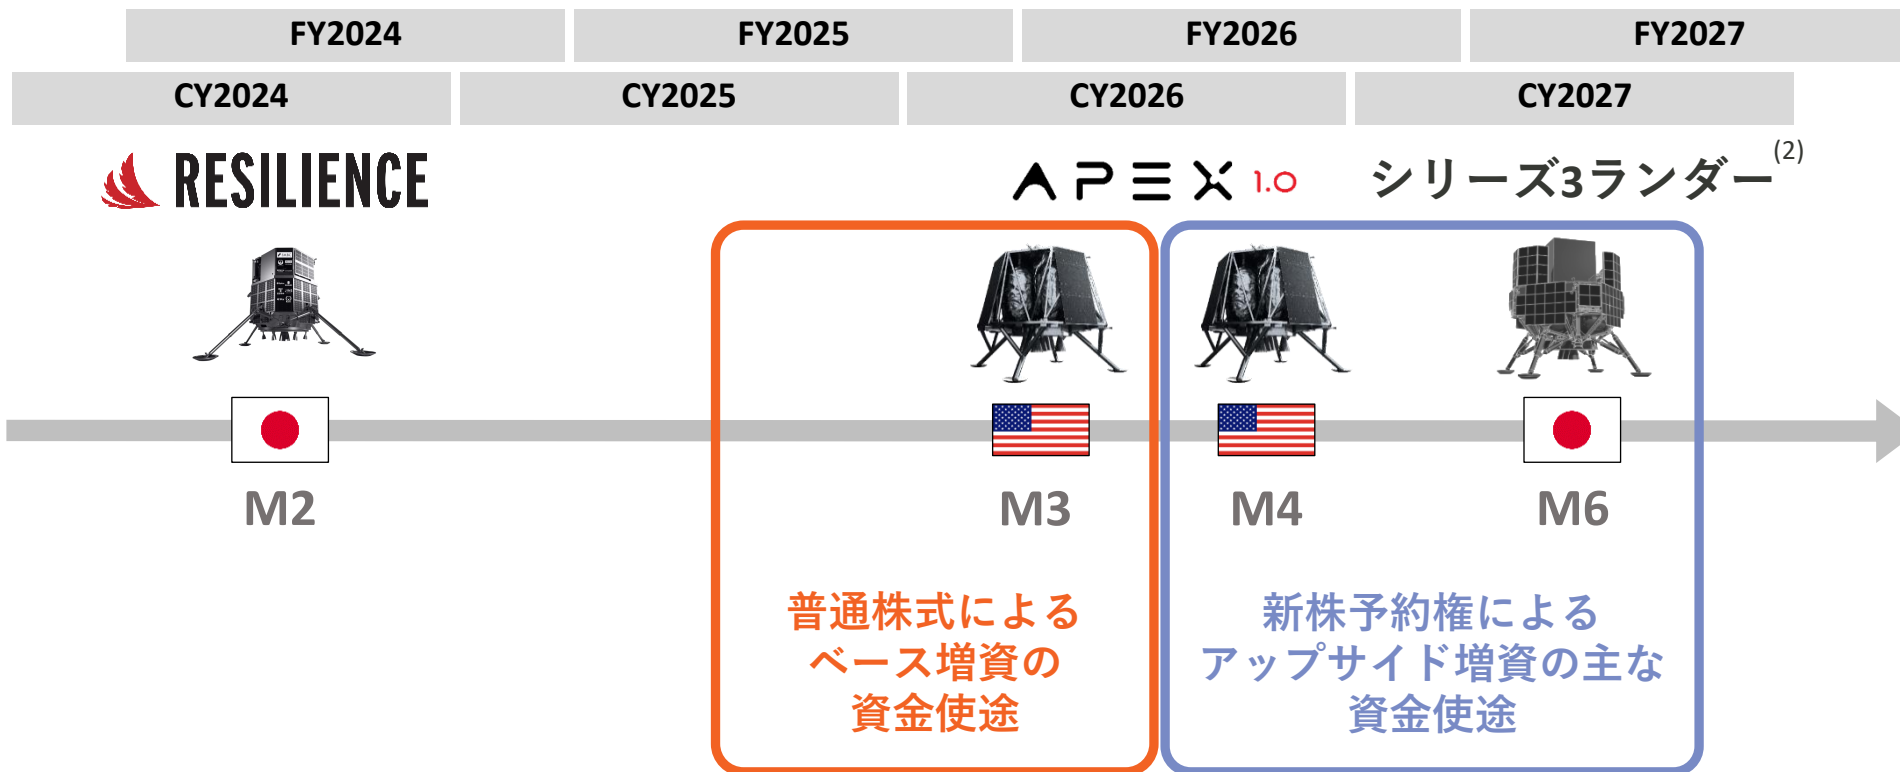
FY2024
FY2025
FY2026
FY2027

CY2024
CY2025
CY2026
CY2027

RESILIENCE

APEX 1.0

シリーズ3ランダー$^{(2)}$

M2

M3

M4

M6

普通株式による
ベース増資の
資金使途

新株予約権による
アップサイド増資の主な
資金使途